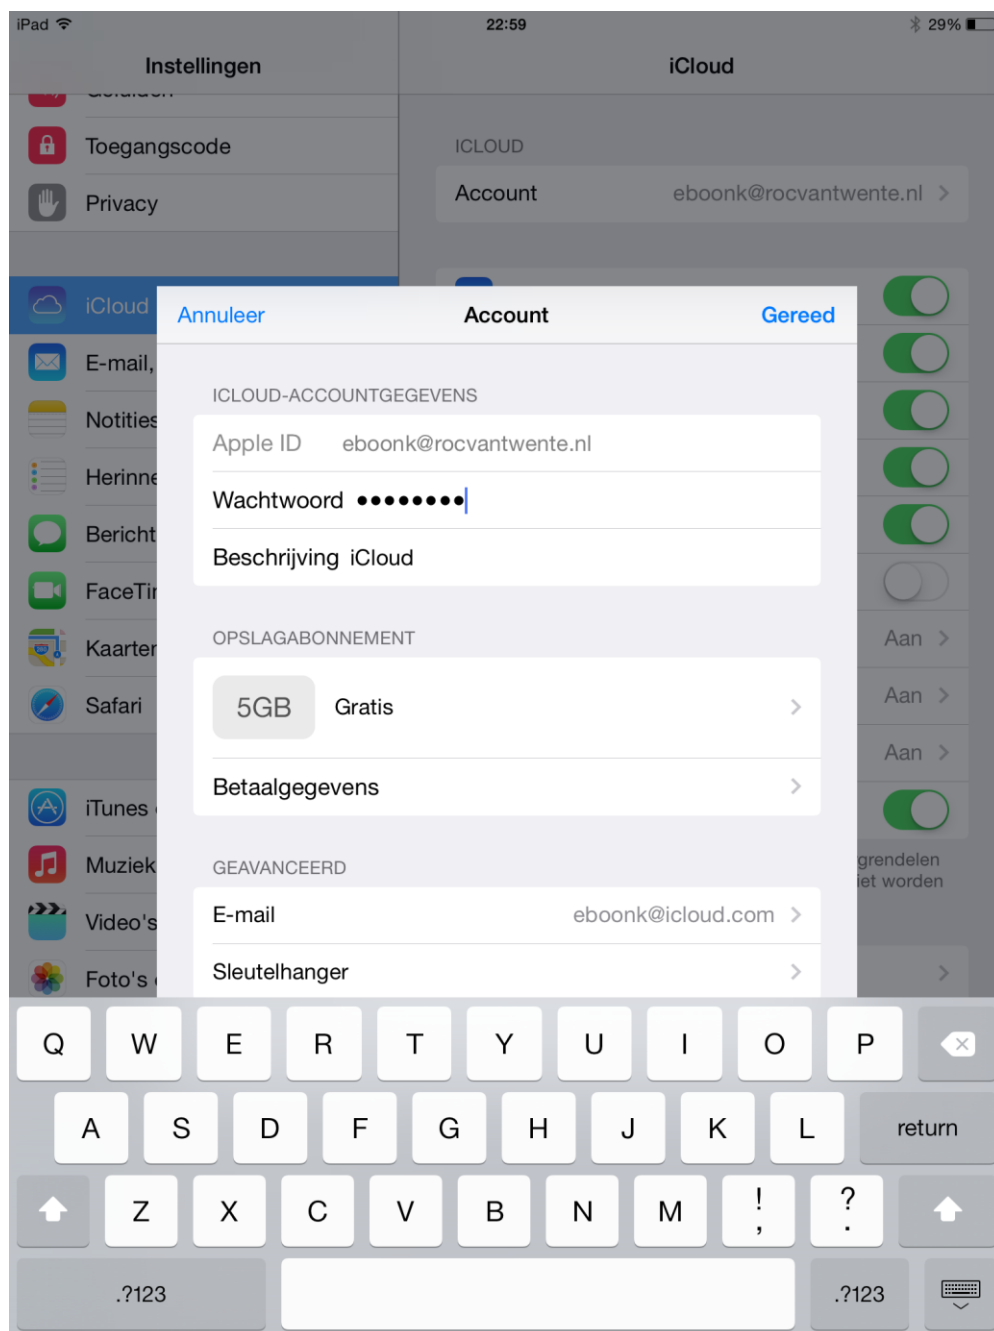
iPad 22:59 29%

Instellingen

Toegangscode

Privacy

iCloud

E-mail,

Notities

Herinne

Bericht

FaceTi

Kaarter

Safari

iTunes

Muziek

Video's

Foto's

iCloud

ICLOUD

Account eboonk@rocvantwente.nl

Aan

Aan

Aan

grendelen
iet worden

Annuleer Account Gereed

ICLOUD-ACCOUNTGEGEVENS

Apple ID eboonk@rocvantwente.nl

Wachtwoord ••••••••

Beschrijving iCloud

OPSLAGABONNEMENT

5GB Gratis

Betaalgegevens

GEAVANCEERD

E-mail eboonk@icloud.com

Sleutelhanger

Q W E R T Y U I O P

A S D F G H J K L return

Z X C V B N M ! , ? .

.?123 .?123